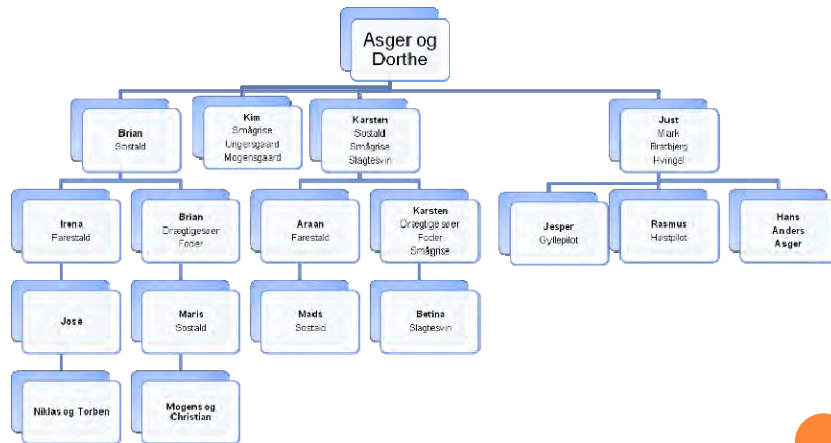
Asger og Dorthe

Brian
Sostald

Kim
Smågrise
Ungersgaard
Mogensgaard

Karsten
Sostald
Smågrise
Slagtesvin

Just
Mark
Brabjerg
Hvingel

Irena
Farestald

Brian
Drægtigesøer
Foder

Araan
Farestald

Karsten
Drægtige søer
Foder
Smågrise

Jesper
Gyllepilot

Rasmus
Høstpilot

Hans
Anders
Asger

José

Maris
Sostald

Mads
Sostald

Betina
Slagtesvin

Niklas og Torben

Mogens og Christian